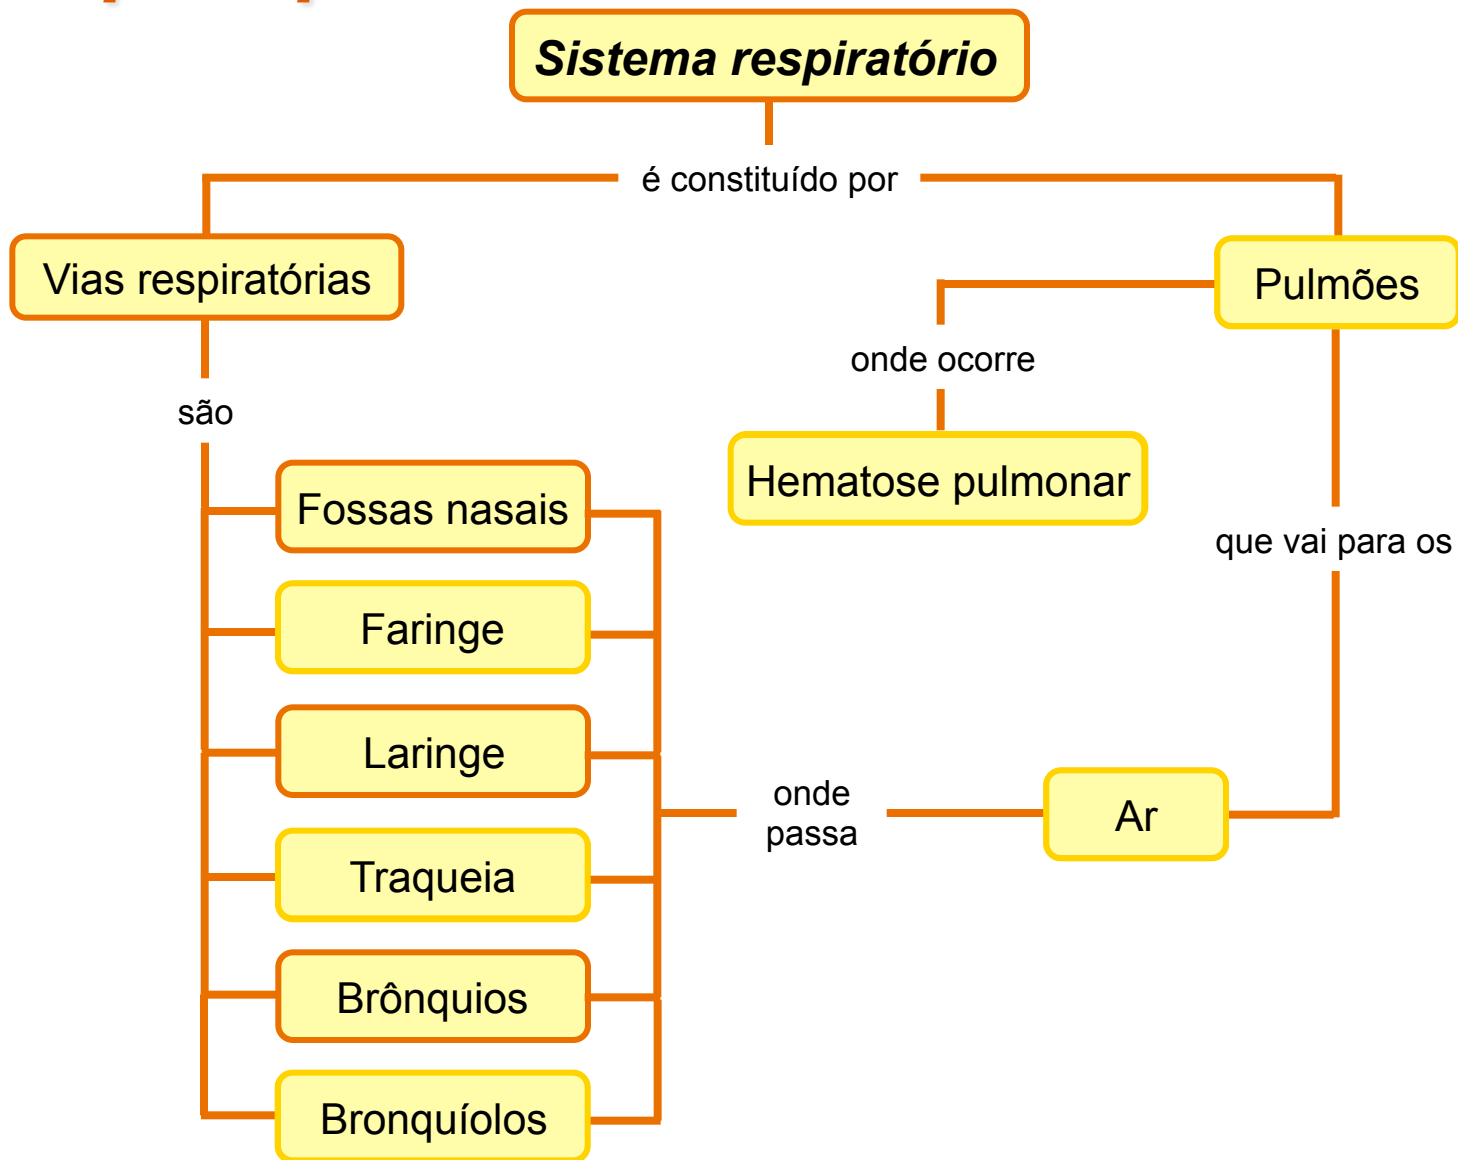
Sistema respiratório

é constituído por

Vias respiratórias

Pulmões

são

onde ocorre

Hematose pulmonar

Fossas nasais

Faringe

Laringe

Traqueia

Brônquios

Bronquíolos

que vai para os

onde passa

Ar